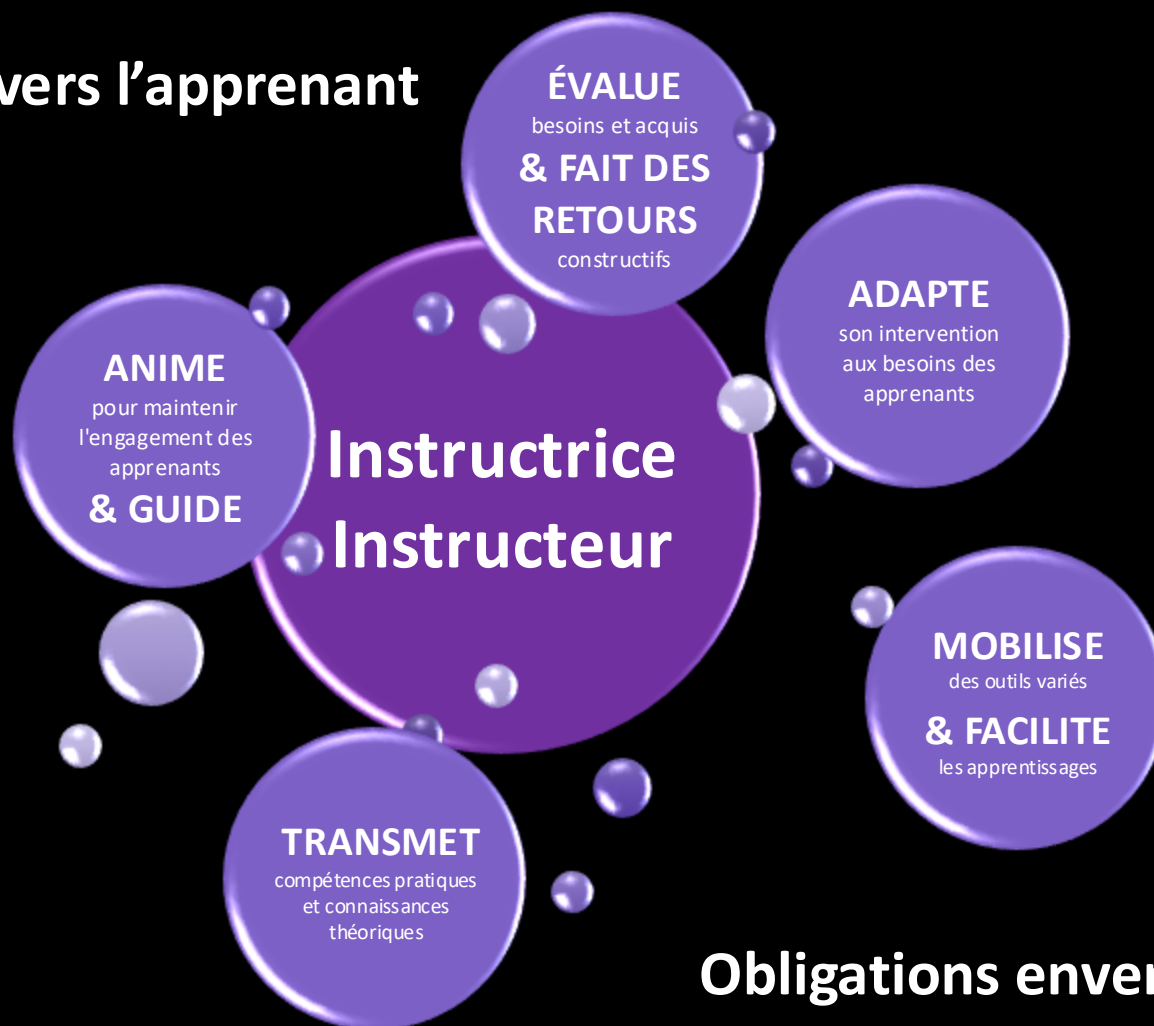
vers l'apprenant

ÉVALUE
besoins et acquis
& FAIT DES RETOURS
constructifs

ANIME
pour maintenir l'engagement des apprenants
& GUIDE

Instructrice
Instructeur

ADAPTE
son intervention aux besoins des apprenants

MOBILISE
des outils variés
& FACILITE
les apprentissages

TRANSMET
compétences pratiques et connaissances théoriques

Obligations enver